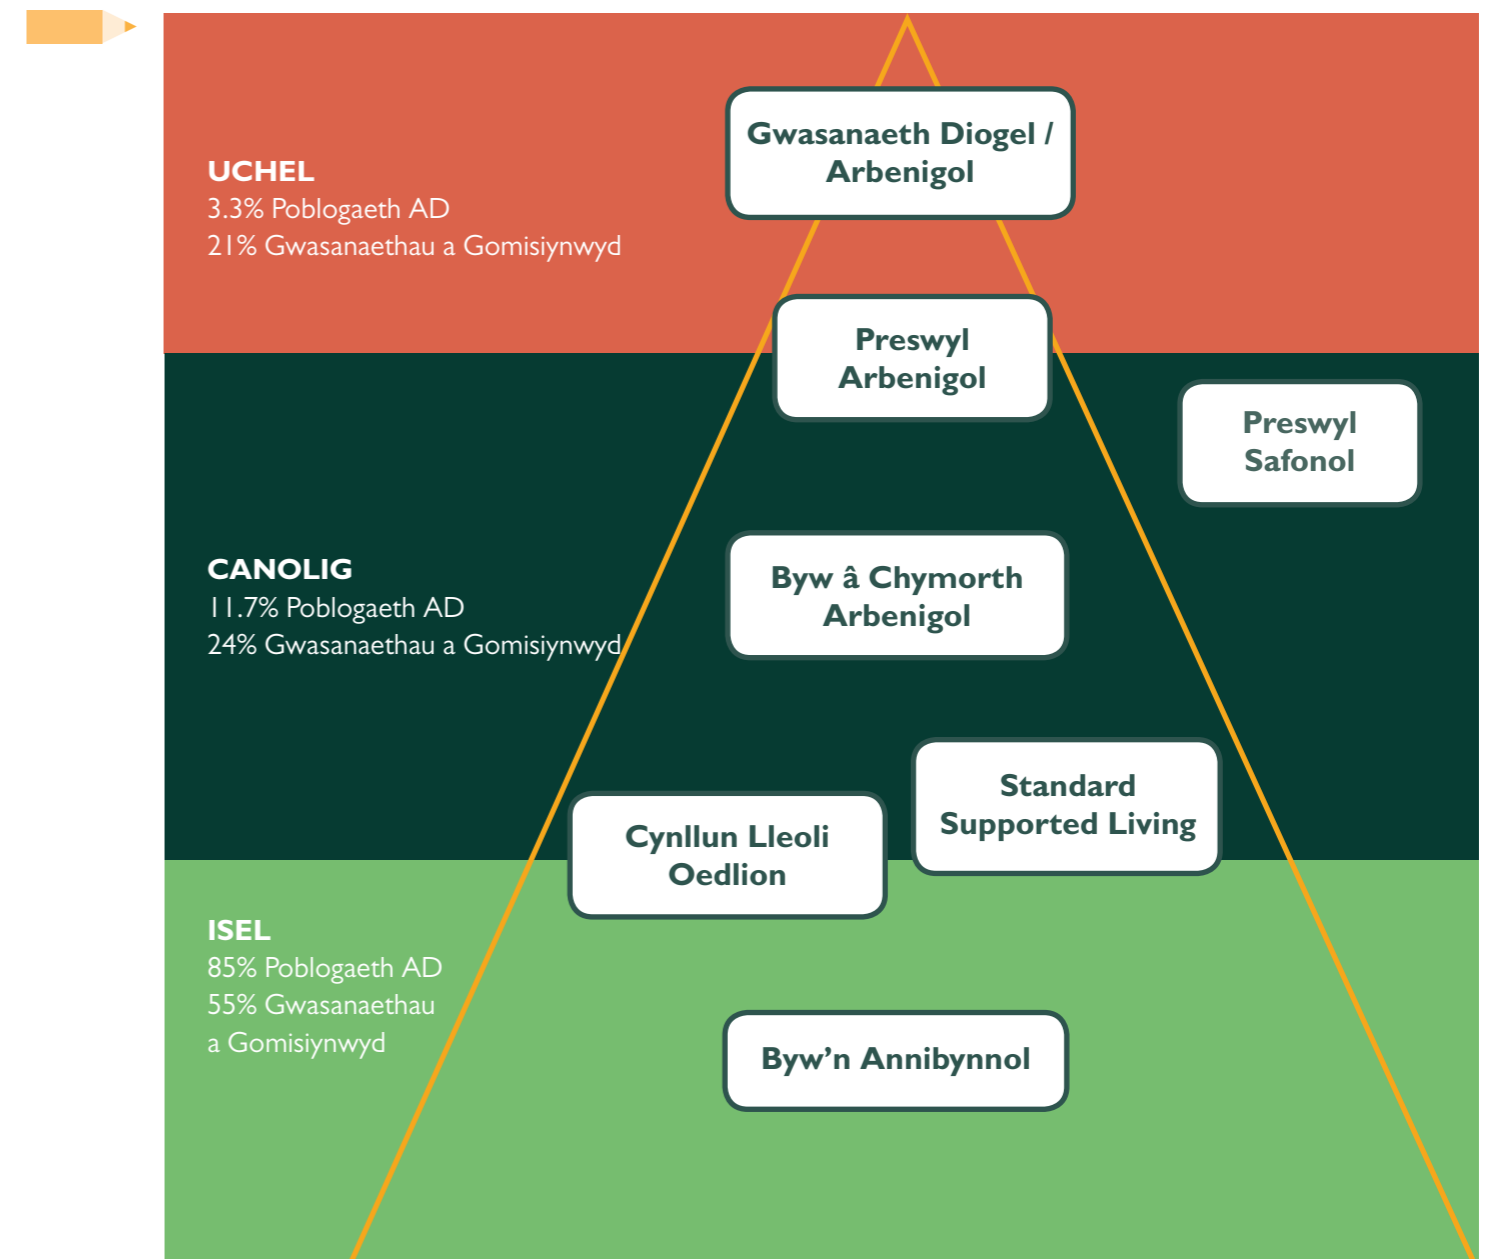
UCHEL
3.3% Poblogaeth AD
21% Gwasanaethau a Gomisiynwyd

Gwasanaeth Diogel / Arbenigol

Preswyl Arbenigol

Preswyl Safonol

CANOLIG
11.7% Poblogaeth AD
24% Gwasanaethau a Gomisiynwyd

Byw â Chymorth Arbenigol

Standard Supported Living

Cynllun Lleoli Oedlion

ISEL
85% Poblogaeth AD
55% Gwasanaethau a Gomisiynwyd

Byw'n Annibynnol